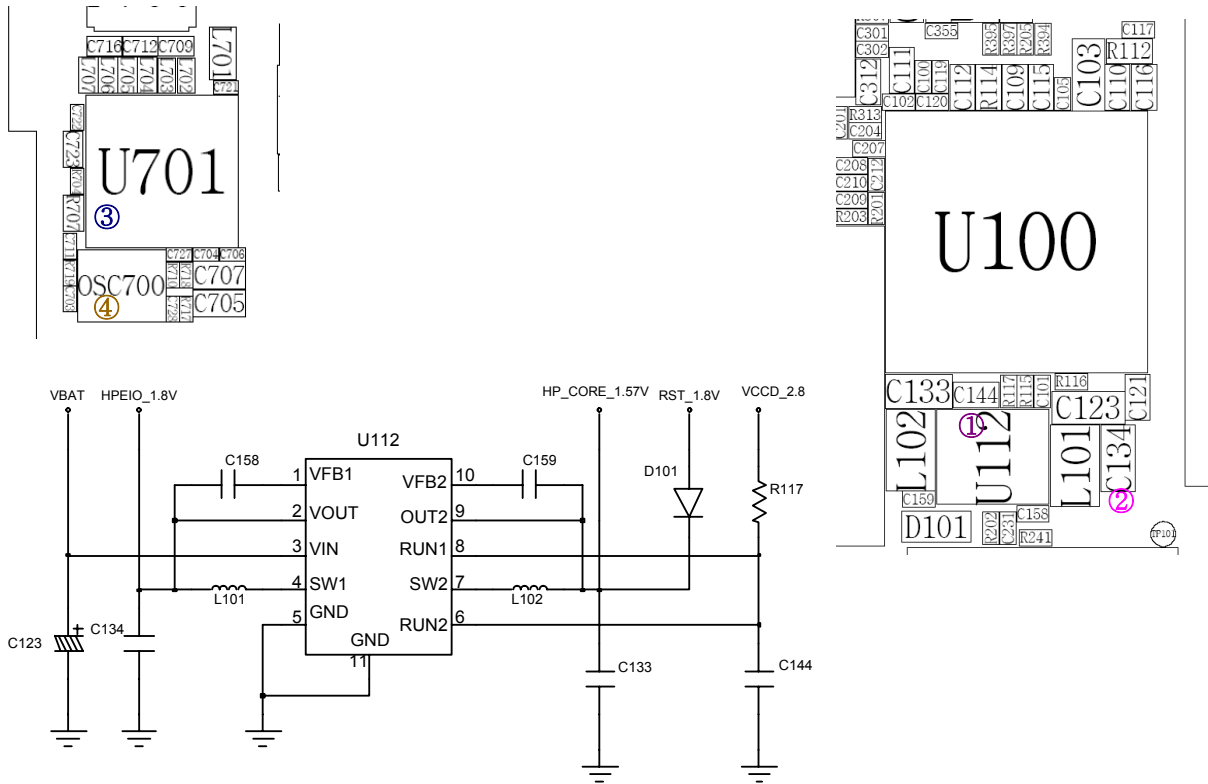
C716 C712 C709
L701
C707 C706 C705 C704 C703 C702
C721
C722
C723
U701
R701
R707
③
C711
C727 C704 C706
OSC700
C707
④
C705

C301 C355 R395 R397 R203 R394 C117
C302 R112
C312 C111 C100 C119 C112 R114 C109 C115 C103 C105 C110 C116
C102 C120
R313
C204
C207
C208
C210 C212
C209
R203 R201
U100
C133 C144 R117 R115 C101 R116 C123 C121
L102 ① U112 L101 C134
C159 ②
D101 R202 C231 C158 R241 TP101

VBAT HPEIO_1.8V HP_CORE_1.57V RST_1.8V VCCD_2.8
U112
C158 C159
1 VFB1 VFB2 10
2 VOUT OUT2 9
3 VIN RUN1 8
4 SW1 SW2 7
5 GND RUN2 6
GND
11
D101
R117
L101 L102
C123 C134
C133 C144